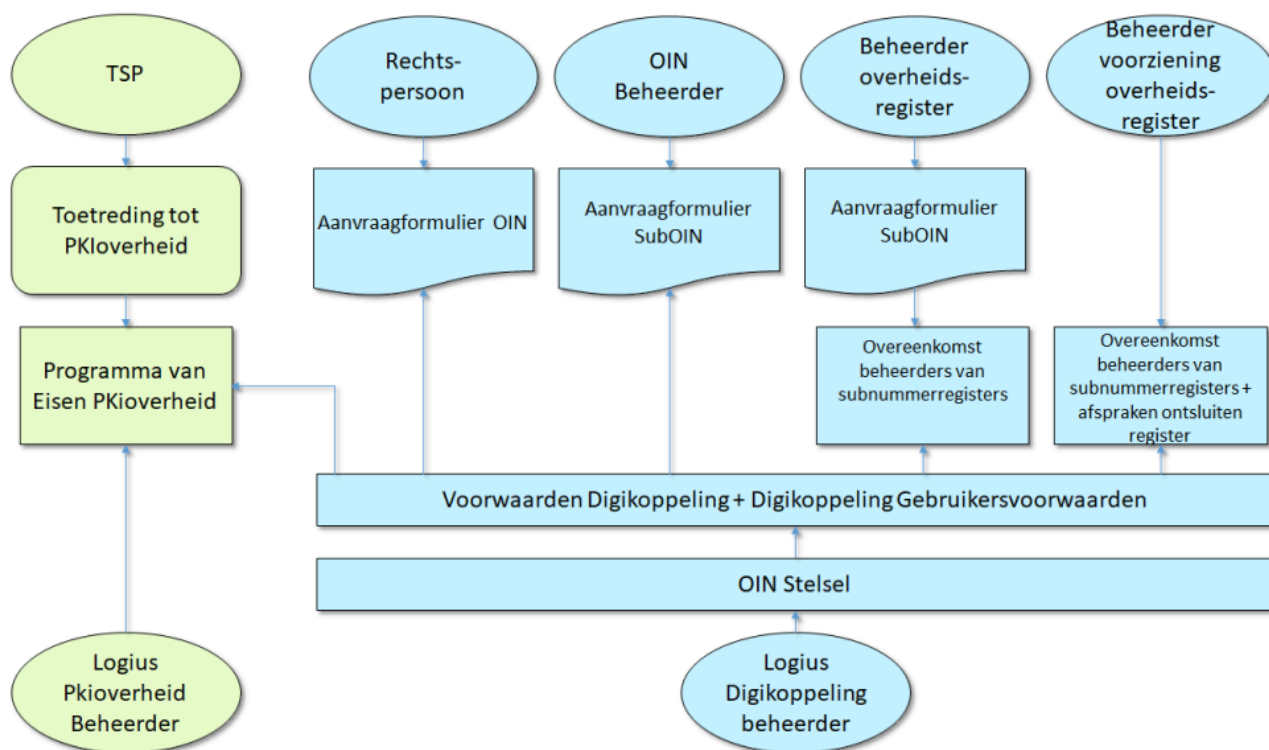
TSP

Rechtspersoon

OIN Beheerder

Beheerder overheidsregister

Beheerder voorziening overheidsregister

Toetreding tot PKIoverheid

Aanvraagformulier OIN

Aanvraagformulier SubOIN

Aanvraagformulier SubOIN

Programma van Eisen PKIoverheid

Overeenkomst beheerders van subnummerregisters

Overeenkomst beheerders van subnummerregisters + afspraken ontsluiten register

Voorwaarden Digikoppeling + Digikoppeling Gebruikersvoorwaarden

OIN Stelsel

Logius Pkioverheid Beheerder

Logius Digikoppeling beheerder